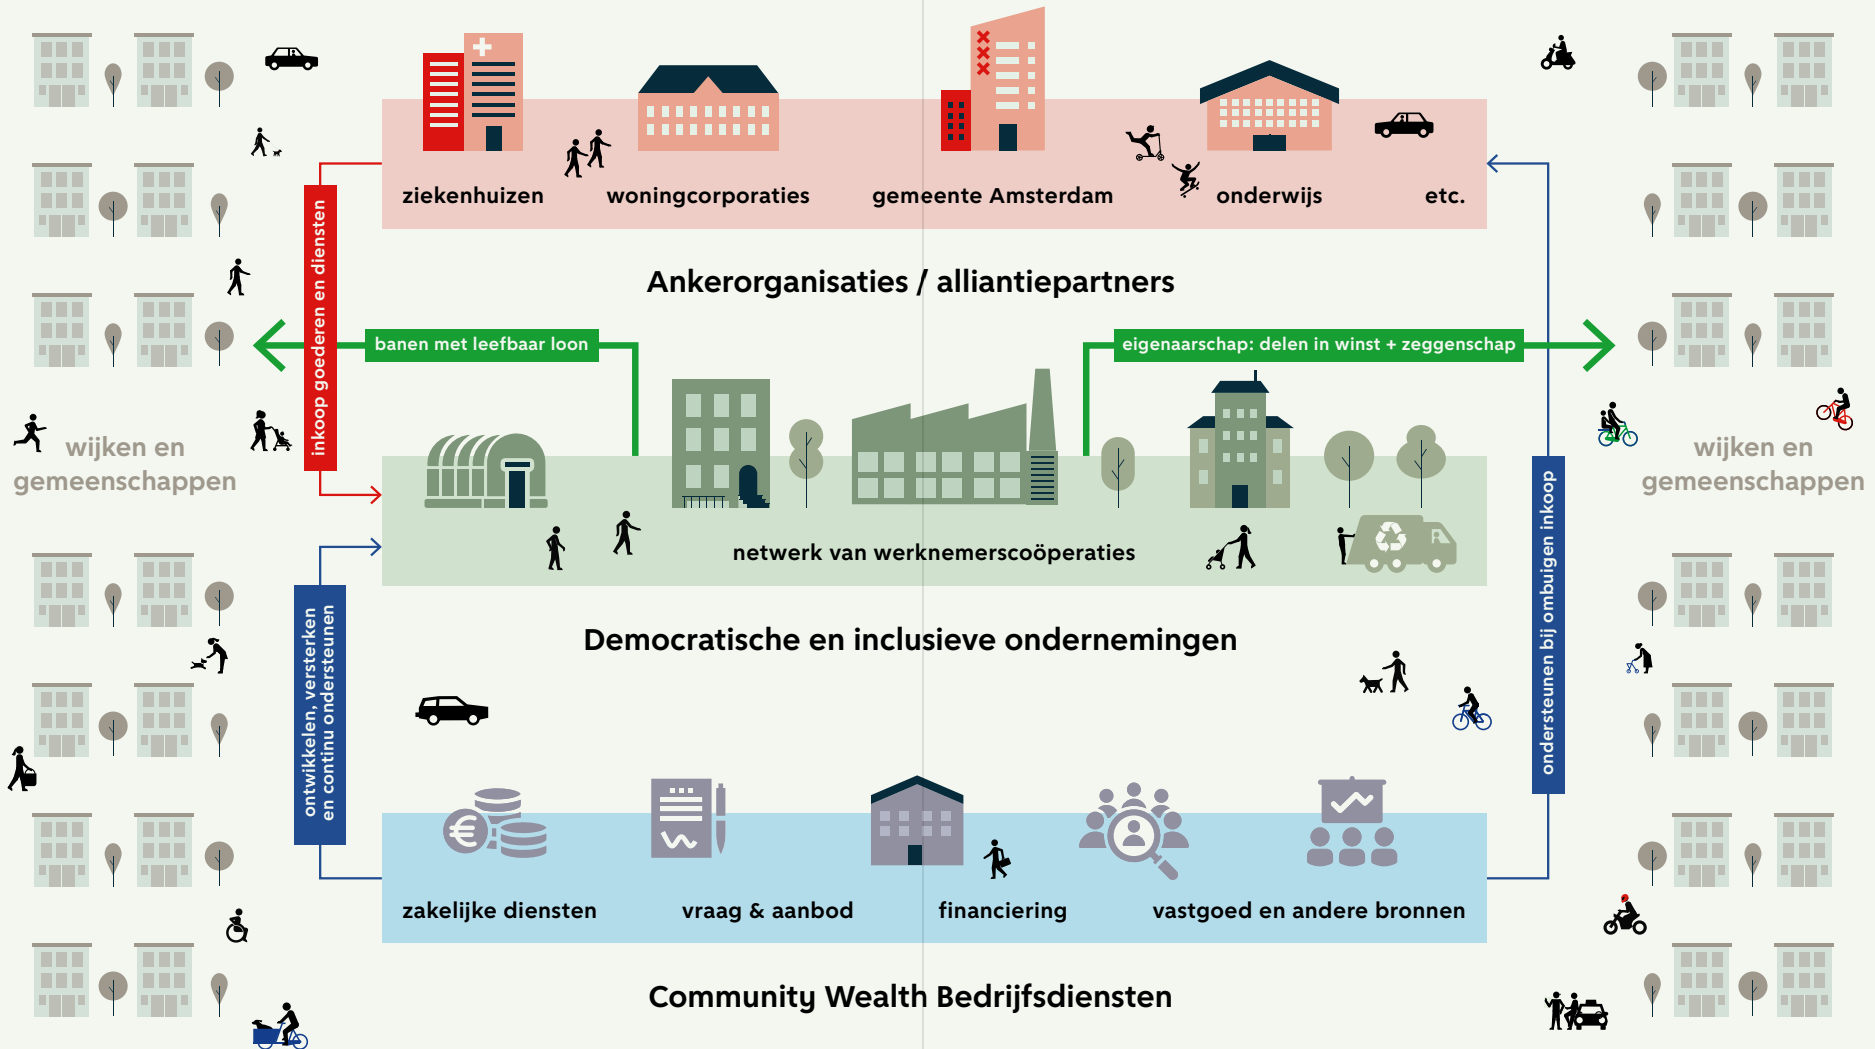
ziekenhuizen woningcorporaties gemeente Amsterdam onderwijs etc.

Ankerorganisaties / alliantiepartners

inkoop goederen en diensten

banen met leefbaar loon

eigenaarschap: delen in winst + zeggenschap

wijken en gemeenschappen

wijken en gemeenschappen

netwerk van werknemerscoöperaties

Democratische en inclusieve ondernemingen

ontwikkelen, versterken en continu ondersteunen

ondersteunen bij ombuigen inkoop

zakelijke diensten vraag & aanbod financiering vastgoed en andere bronnen

Community Wealth Bedrijfsdiensten